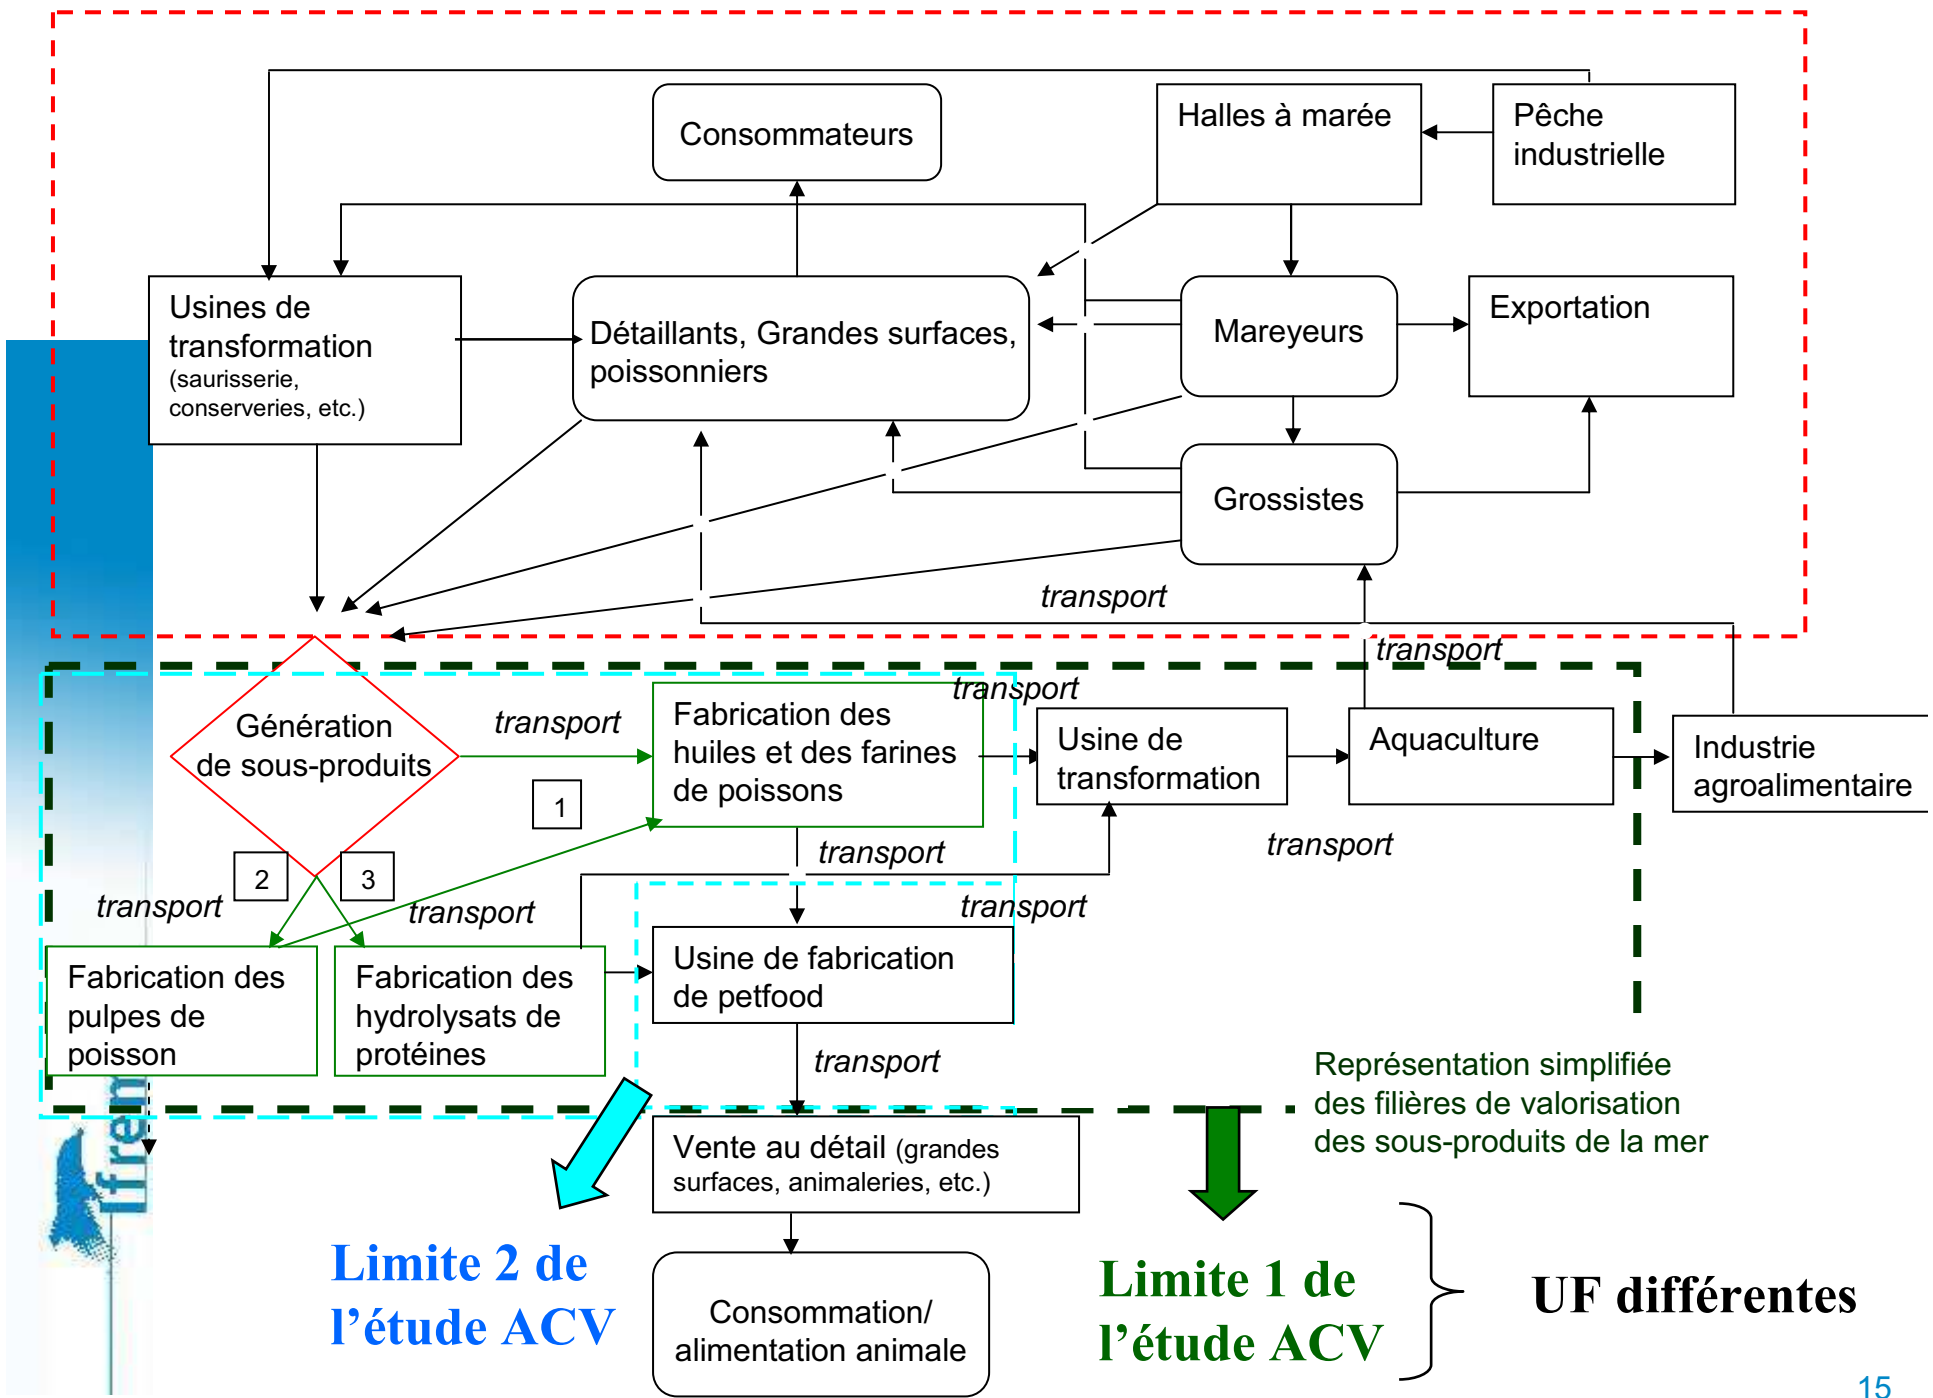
Consommateurs

Halles à marée

Pêche industrielle

Usines de transformation (saurisserie, conserveries, etc.)

Détaillants, Grandes surfaces, poissonniers

Mareyeurs

Exportation

Grossistes

transport

transport

transport

Génération de sous-produits

transport

Fabrication des huiles et des farines de poissons

Usine de transformation

Aquaculture

Industrie agroalimentaire

1

2

3

transport

transport

transport

transport

transport

Fabrication des pulpes de poisson

Fabrication des hydrolysats de protéines

Usine de fabrication de petfood

transport

Représentation simplifiée des filières de valorisation des sous-produits de la mer

Vente au détail (grandes surfaces, animaleries, etc.)

Consommation/ alimentation animale

Limite 2 de l'étude ACV

Limite 1 de l'étude ACV

UF différentes

Ifrem

15